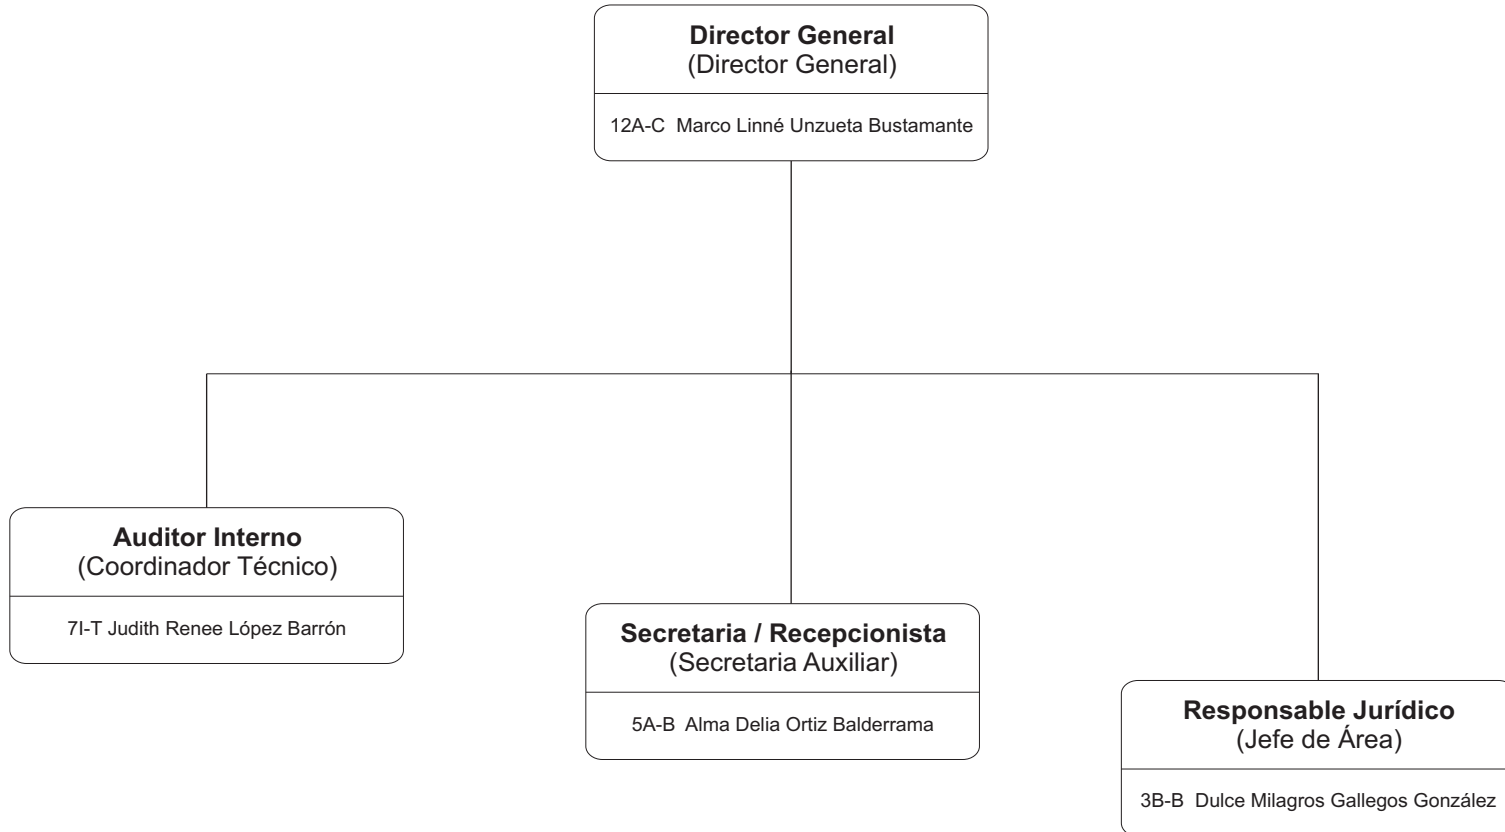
**Director General**
(Director General)

12A-C Marco Linné Unzueta Bustamante

**Auditor Interno**
(Coordinador Técnico)

7I-T Judith Renee López Barrón

**Secretaria / Recepcionista**
(Secretaria Auxiliar)

5A-B Alma Delia Ortiz Balderrama

**Responsable Jurídico**
(Jefe de Área)

3B-B Dulce Milagros Gallegos González